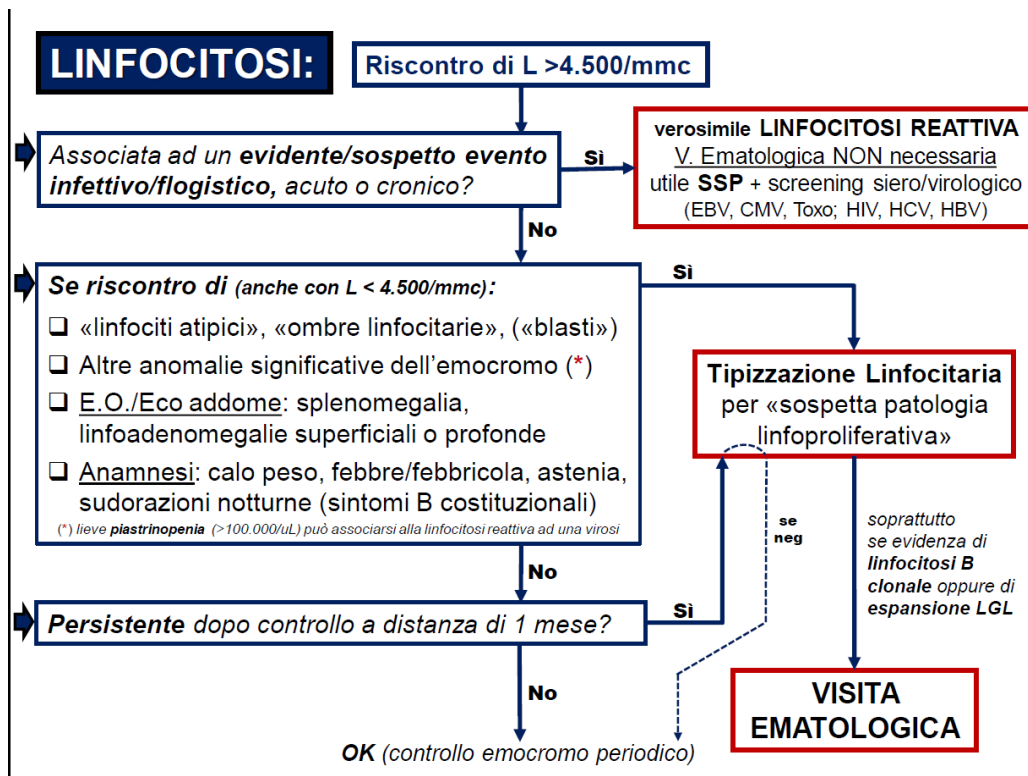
LINFOCITOSI:

Riscontro di L >4.500/mmc

Associata ad un evidente/sospetto evento infettivo/flogistico, acuto o cronico?

Sì

verosimile LINFOCITOSI REATTIVA
V. Ematologica NON necessaria
utile SSP + screening siero/virologico (EBV, CMV, Toxo; HIV, HCV, HBV)

No

Se riscontro di (anche con L < 4.500/mmc):

❑ «linfociti atipici», «ombre linfocitarie», («blasti»)
❑ Altre anomalie significative dell'emocromo (*)
❑ E.O./Eco addome: splenomegalia, linfoadenomegalie superficiali o profonde
❑ Anamnesi: calo peso, febbre/febbricola, astenia, sudorazioni notturne (sintomi B costituzionali)

(*) lieve piastrinopenia (>100.000/uL) può associarsi alla linfocitosi reattiva ad una virosi

Sì

Tipizzazione Linfocitaria per «sospetta patologia linfoproliferativa»

se neg

soprattutto se evidenza di linfocitosi B clonale oppure di espansione LGL

No

Persistente dopo controllo a distanza di 1 mese?

Sì

No

VISITA EMATOLOGICA

OK (controllo emocromo periodico)